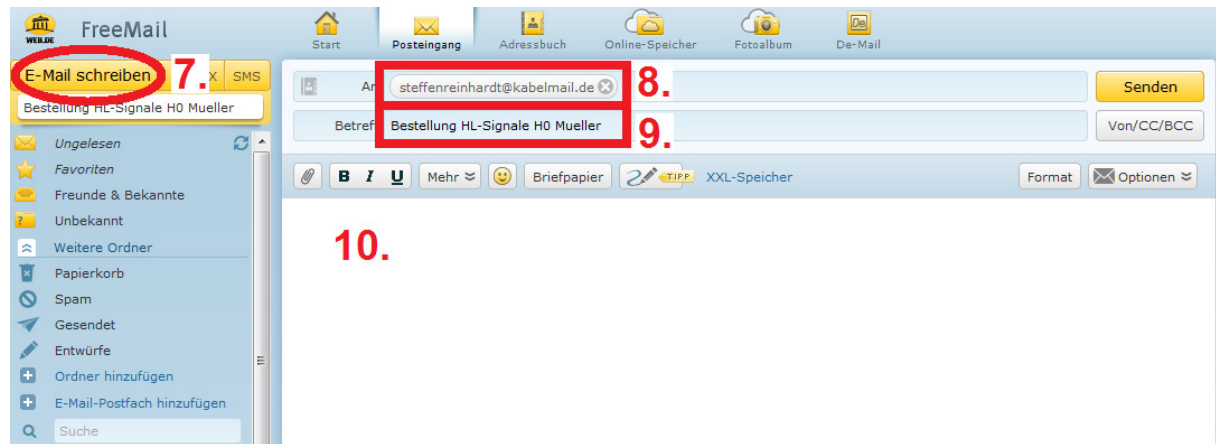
WEB.DE FreeMail

Start Posteingang Adressbuch Online-Speicher Fotoalbum De-Mail

E-Mail schreiben 7. X SMS

Bestellung HL-Signale H0 Mueller

Ungelesen
Favoriten
Freunde & Bekannte
Unbekannt
Weitere Ordner
Papierkorb
Spam
Gesendet
Entwürfe
Ordner hinzufügen
E-Mail-Postfach hinzufügen
Suche

An steffenreinhardt@kabelmail.de 8.
Senden
Betreff Bestellung HL-Signale H0 Mueller 9.
Von/CC/BCC

B I U Mehr Briefpapier TIPP XXL-Speicher Format Optionen

10.